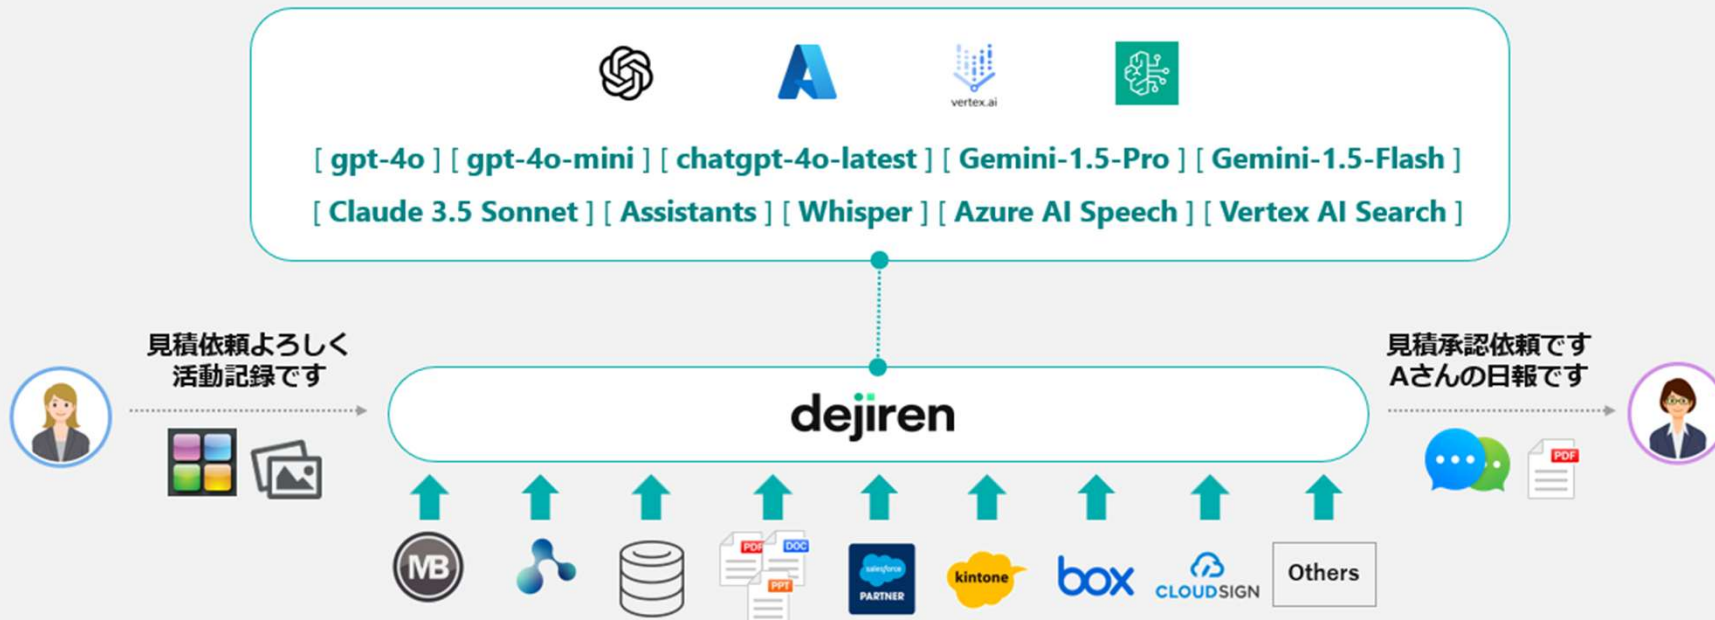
vertex.ai

[ gpt-4o ] [ gpt-4o-mini ] [ chatgpt-4o-latest ] [ Gemini-1.5-Pro ] [ Gemini-1.5-Flash ]
[ Claude 3.5 Sonnet ] [ Assistants ] [ Whisper ] [ Azure AI Speech ] [ Vertex AI Search ]

見積依頼よろしく
活動記録です

dejiren

見積承認依頼です
Aさんの日報です

PDF

MB

PDF DOC PPT

salesforce PARTNER

kintone

box

CLOUDSIGN

Others